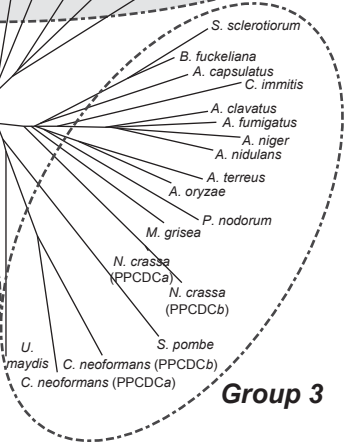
S. sclerotiorum
B. fuckeliana
A. capsulatus
C. immitis
A. clavatus
A. fumigatus
A. niger
A. nidulans
A. terreus
A. oryzae
P. nodorum
M. grisea
N. crassa (PPCDCa)
N. crassa (PPCDCb)
S. pombe
U. maydis
C. neoformans (PPCDCb)
C. neoformans (PPCDCa)
Group 3